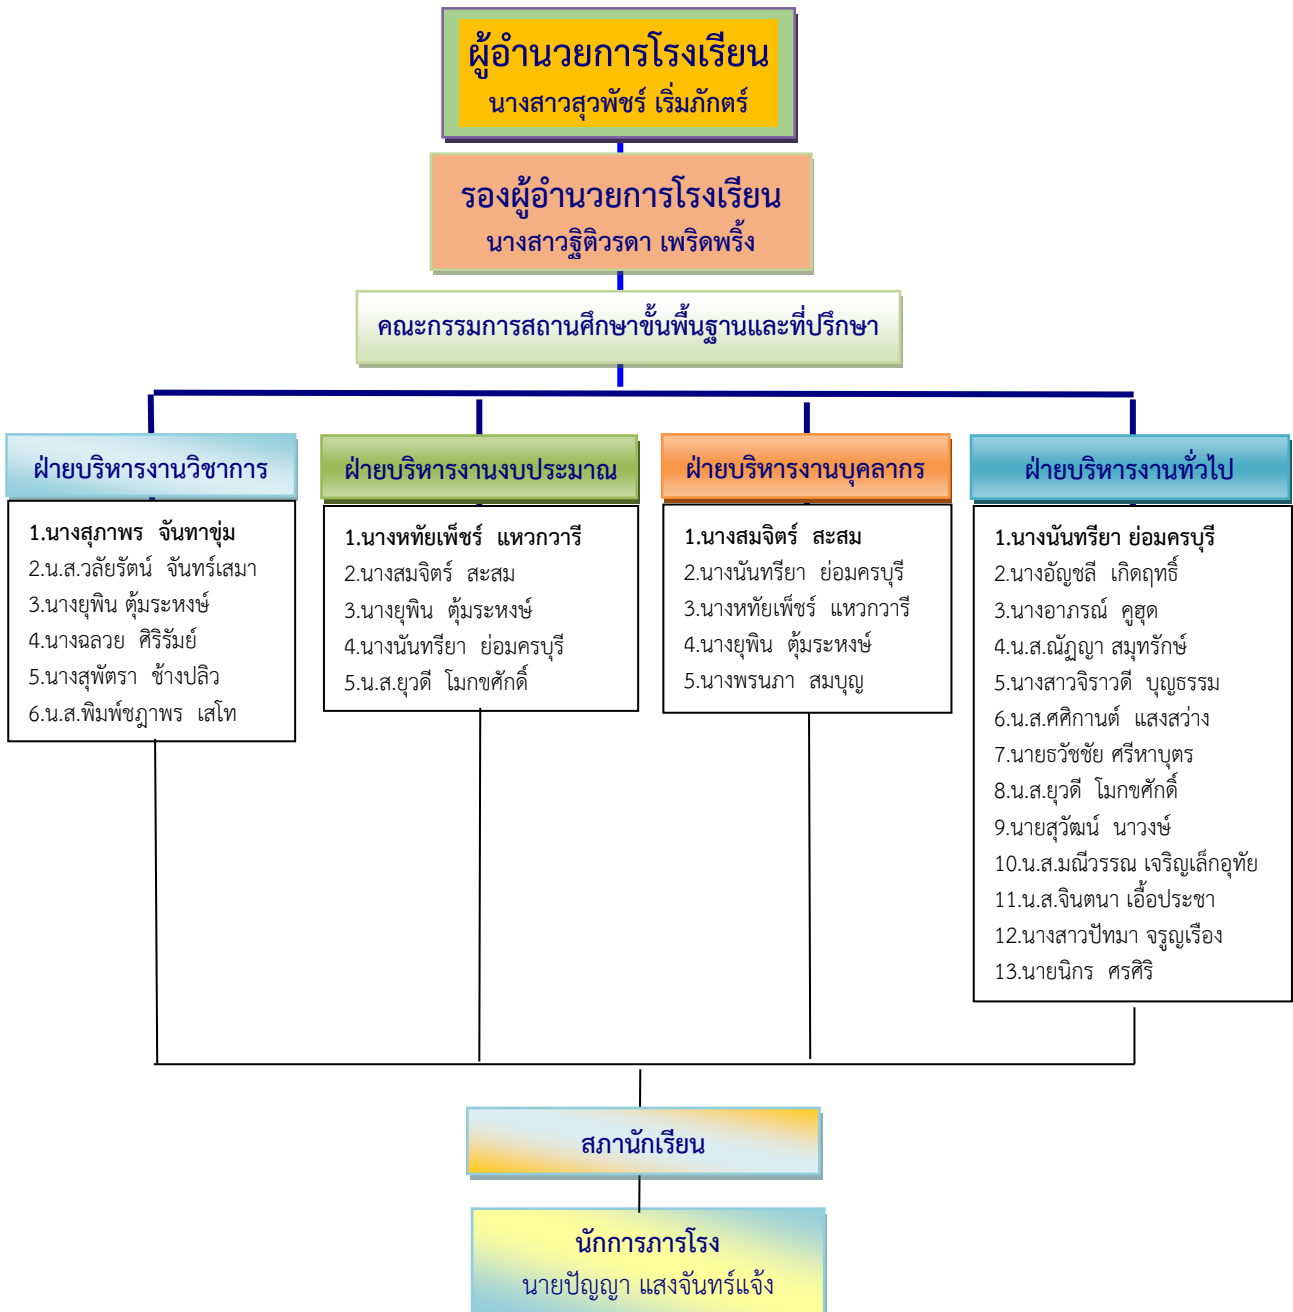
ผู้อำนวยการโรงเรียน
นางสาวสุวพัชร์ เริ่มภักตร์

รองผู้อำนวยการโรงเรียน
นางสาวฐิติวรดา เพริดพริ้ง

คณะกรรมการสถานศึกษาขั้นพื้นฐานและที่ปรึกษา

ฝ่ายบริหารงานวิชาการ

1.นางสุภาพร จันทาขุ่ม
2.น.ส.วลัยรัตน์ จันทร์เสมา
3.นางยุพิน ตุ้มระหงษ์
4.นางฉลวย ศิริรัมย์
5.นางสุพัตรา ช้างปลิว
6.น.ส.พิมพ์ชฎาพร เสโท

ฝ่ายบริหารงานงบประมาณ

1.นางหทัยเพ็ชร์ แหวกวารี
2.นางสมจิตร์ สะสม
3.นางยุพิน ตุ้มระหงษ์
4.นางนันทรียา ย่อมครบุรี
5.น.ส.ยุวดี โมกขศักดิ์

ฝ่ายบริหารงานบุคลากร

1.นางสมจิตร์ สะสม
2.นางนันทรียา ย่อมครบุรี
3.นางหทัยเพ็ชร์ แหวกวารี
4.นางยุพิน ตุ้มระหงษ์
5.นางพรนภา สมบุญ

ฝ่ายบริหารงานทั่วไป

1.นางนันทรียา ย่อมครบุรี
2.นางอัญชลี เกิดฤทธิ์
3.นางอาภรณ์ คูฮุด
4.น.ส.ณัฏฐา สมุทรักษ์
5.นางสาวจิราวดี บุญธรรม
6.น.ส.ศศิกานต์ แสงสว่าง
7.นายธวัชชัย ศรีหาบุตร
8.น.ส.ยุวดี โมกขศักดิ์
9.นายสุวัฒน์ นาวงษ์
10.น.ส.มณีวรรณ เจริญเล็กอุทัย
11.น.ส.จินตนา เอื้อประชา
12.นางสาวปัทมา จรูญเรือง
13.นายนิกร ศรศิริ

สภานักเรียน

นักการภารโรง
นายปัญญา แสงจันทร์แจ้ง